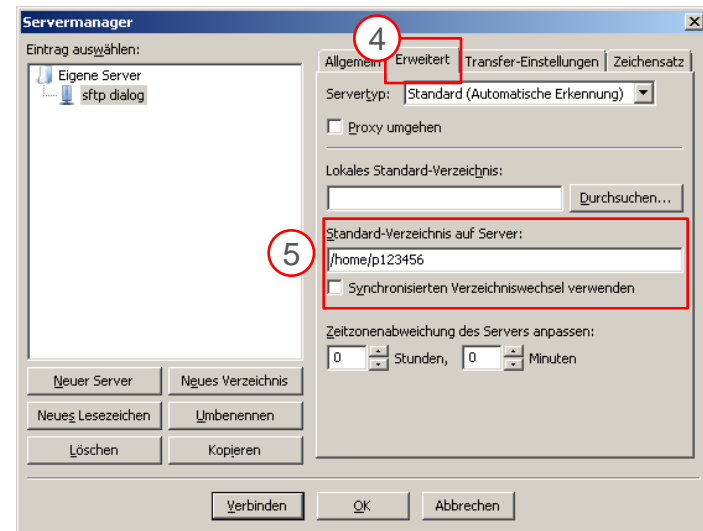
Servermanager

Eintrag auswählen:

Eigene Server
sftp dialog

Neuer Server
Neues Verzeichnis
Neues Lesezeichen
Umbenennen
Löschen
Kopieren

4

Allgemein
Erweitert
Transfer-Einstellungen
Zeichensatz

Servertyp: Standard (Automatische Erkennung)

Proxy umgehen

Lokales Standard-Verzeichnis:

Durchsuchen...

5

Standard-Verzeichnis auf Server:
/home/p123456

Synchronisierten Verzeichniswechsel verwenden

Zeitzonenabweichung des Servers anpassen:
0 Stunden, 0 Minuten

Verbinden
OK
Abbrechen